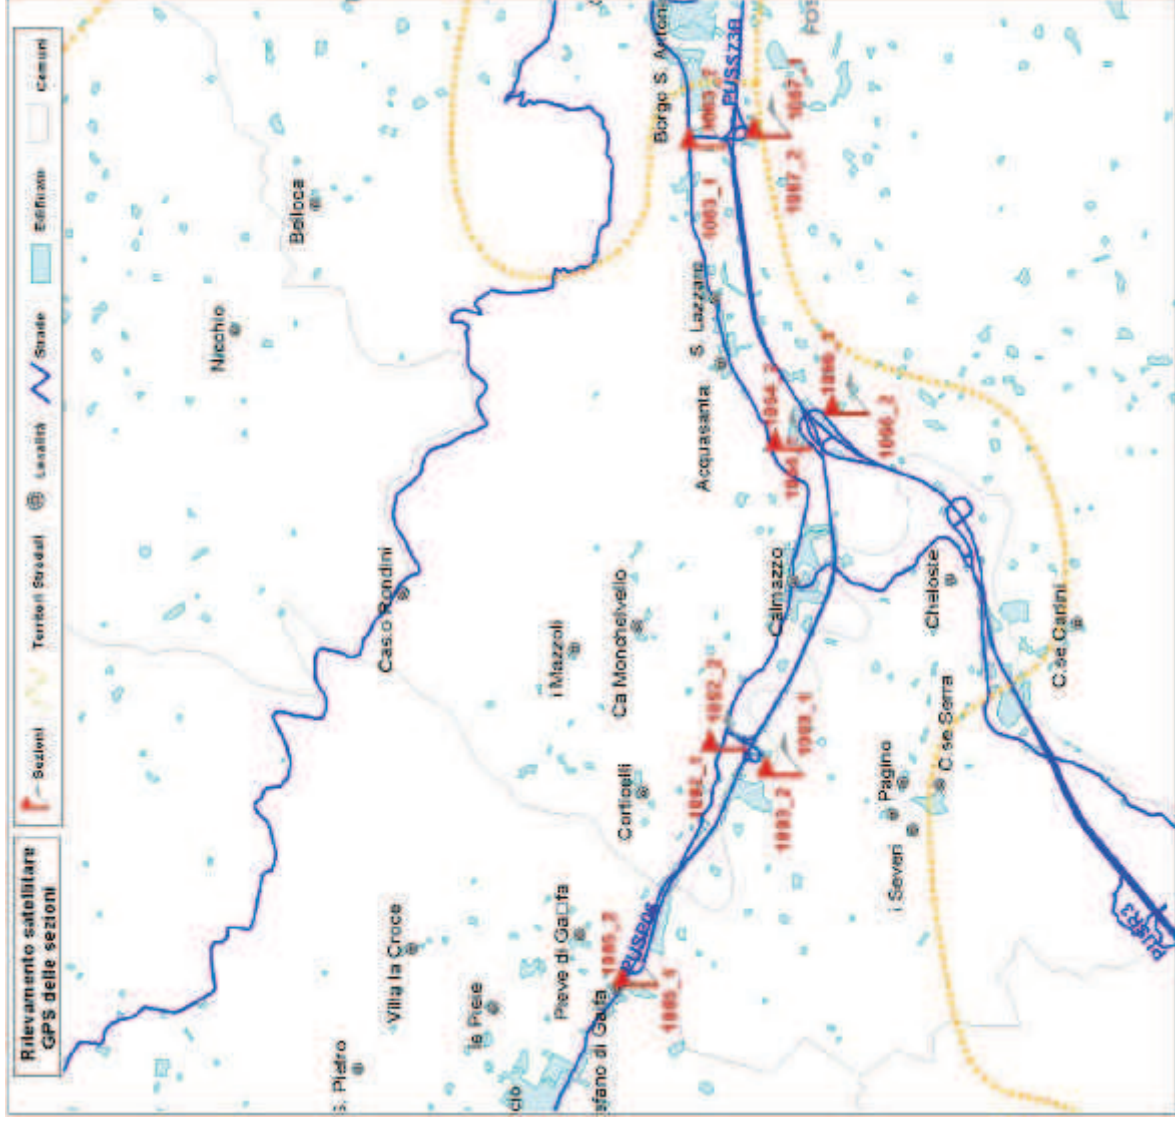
Rilevamento satellitare GPS delle sezioni

Sezioni
Territori Stradali
Località
Strade
Edificato
Comuni

Borgo S. Antoni
PUSS73B
FOS
1063_2
1067_1
1067_2
1063_1
Belloca
Nicchio
S. Lazzaro
Acquasanta
1064_2
1066_1
1066_2
1064
Casa Rondini
Calmazzo
Cheloste
i Mazzoli
Ca Monchelvello
C.se Carini
1062_2
1062_1
1069_1
1069_2
Corfinelli
Pagino
C.se Serra
i Severi
PUSP23
PUSP05
1065_2
1065_1
Villa la Croce
Pieve di Gaifa
le Piele
S. Pietro
fano di Gaifa
cio